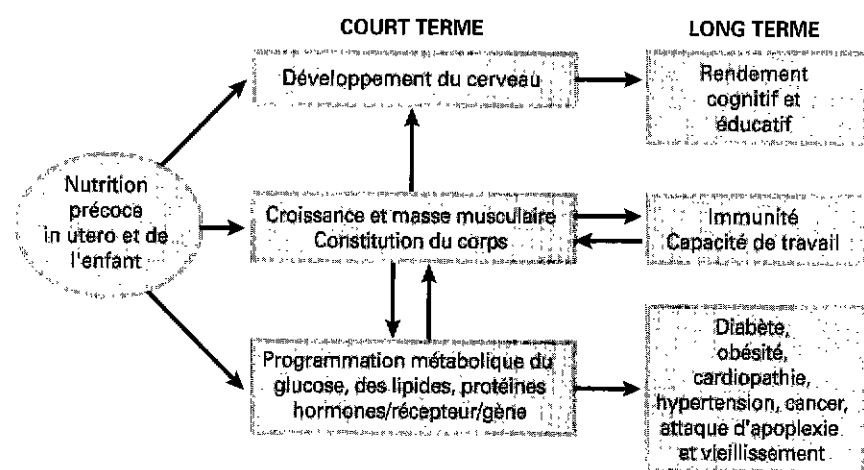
COURT TERME

LONG TERME

Nutrition précoce in utero et de l'enfant

Développement du cerveau

Croissance et masse musculaire Constitution du corps

Programmation métabolique du glucose, des lipides, protéines hormones/récepteur/gène

Rendement cognitif et éducatif

Immunité Capacité de travail

Diabète, obésité, cardiopathie, hypertension, cancer, attaque d'apoplexie et vieillissement